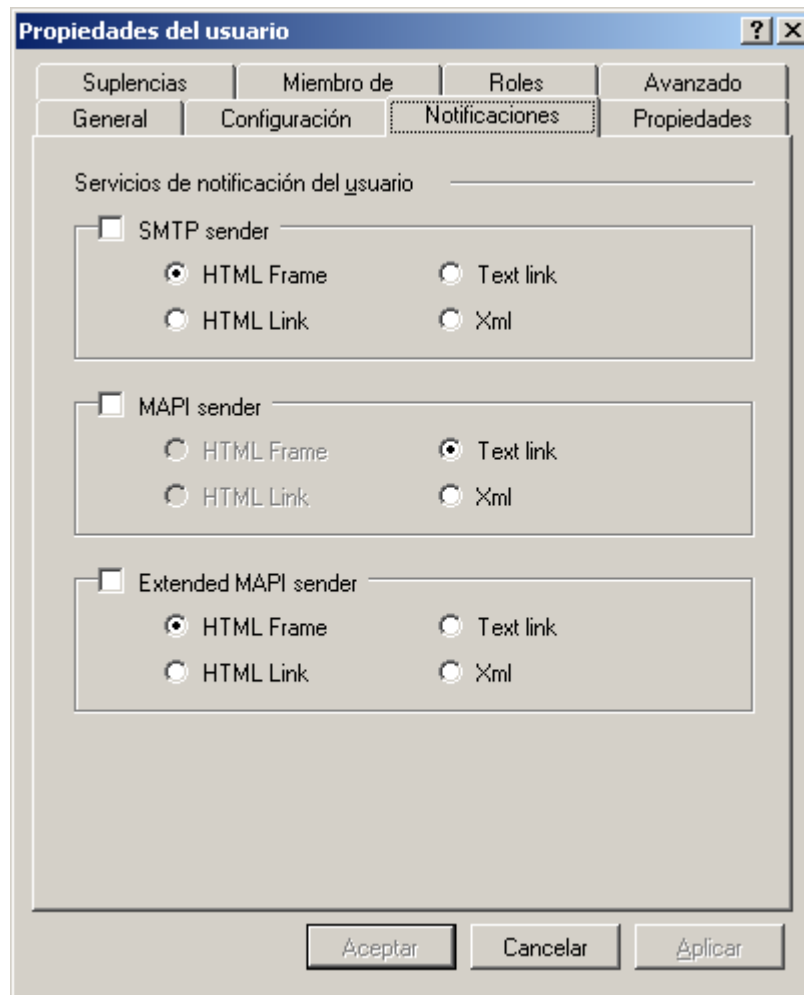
Propiedades del usuario

? X

Suplencias | Miembro de | Roles | Avanzado

General | Configuración | Notificaciones | Propiedades

Servicios de notificación del usuario

SMTP sender

HTML Frame
Text link
HTML Link
Xml

MAPI sender

HTML Frame
Text link
HTML Link
Xml

Extended MAPI sender

HTML Frame
Text link
HTML Link
Xml

Aceptar
Cancelar
Aplicar